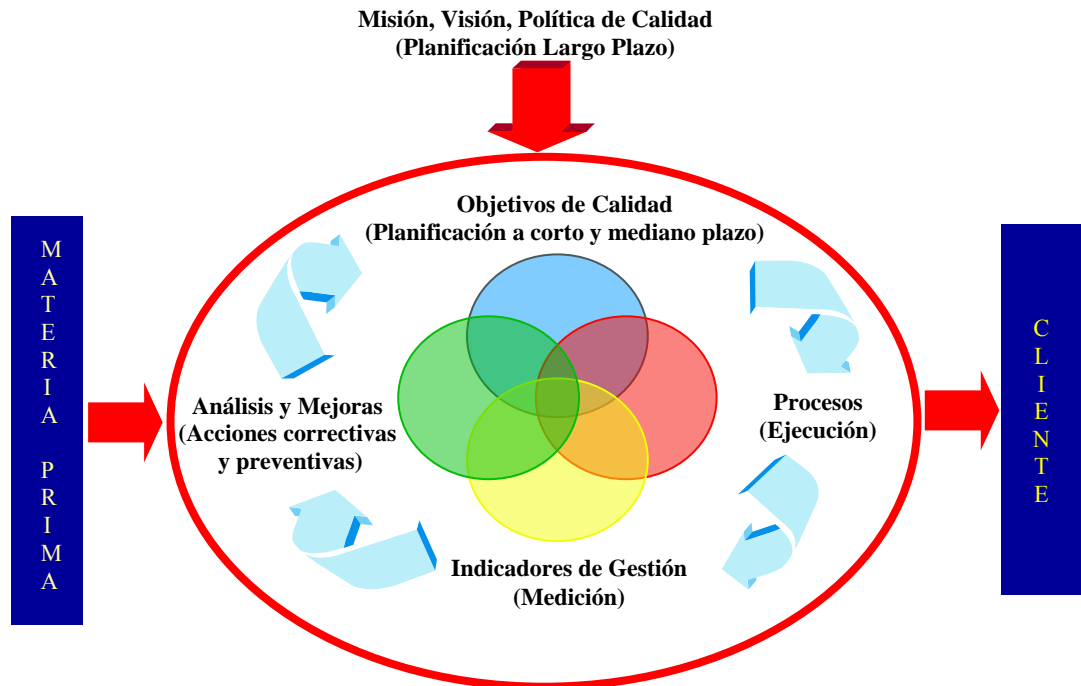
Misión, Visión, Política de Calidad
(Planificación Largo Plazo)

MATERIA PRIMA

Objetivos de Calidad
(Planificación a corto y mediano plazo)

Análisis y Mejoras
(Acciones correctivas y preventivas)

Procesos
(Ejecución)

Indicadores de Gestión
(Medición)

CLIENTE